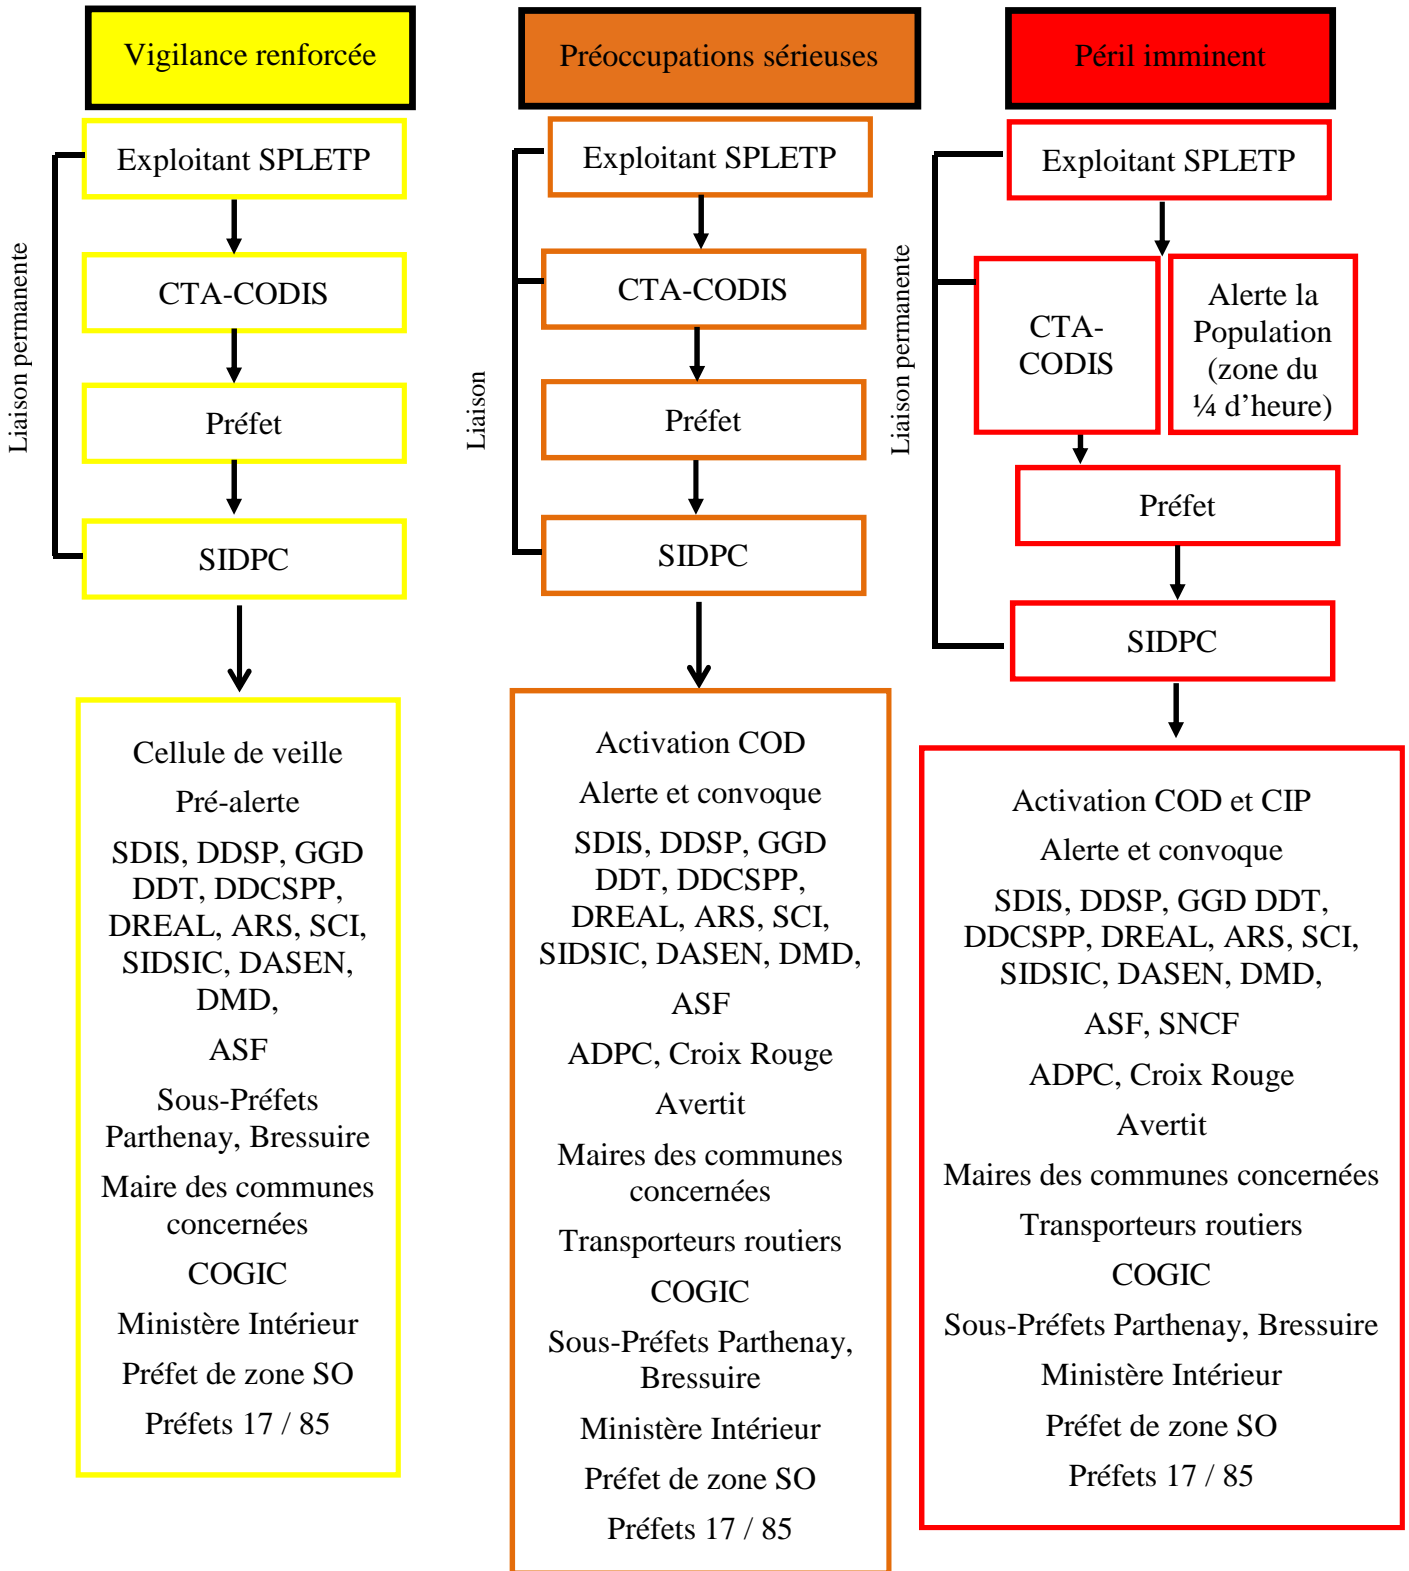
Vigilance renforcée

Liaison permanente

Exploitant SPLETP

CTA-CODIS

Préfet

SIDPC

Cellule de veille

Pré-alerte

SDIS, DDSP, GGD DDT, DDCSPP, DREAL, ARS, SCI, SIDSIC, DASEN, DMD,

ASF

Sous-Préfets Parthenay, Bressuire

Maire des communes concernées

COGIC

Ministère Intérieur

Préfet de zone SO

Préfets 17 / 85

Préoccupations sérieuses

Liaison

Exploitant SPLETP

CTA-CODIS

Préfet

SIDPC

Activation COD

Alerte et convoque

SDIS, DDSP, GGD DDT, DDCSPP, DREAL, ARS, SCI, SIDSIC, DASEN, DMD,

ASF

ADPC, Croix Rouge

Avertit

Maires des communes concernées

Transporteurs routiers

COGIC

Sous-Préfets Parthenay, Bressuire

Ministère Intérieur

Préfet de zone SO

Préfets 17 / 85

Péril imminent

Liaison permanente

Exploitant SPLETP

CTA-CODIS

Alerte la Population (zone du ¼ d'heure)

Préfet

SIDPC

Activation COD et CIP

Alerte et convoque

SDIS, DDSP, GGD DDT, DDCSPP, DREAL, ARS, SCI, SIDSIC, DASEN, DMD,

ASF, SNCF

ADPC, Croix Rouge

Avertit

Maires des communes concernées

Transporteurs routiers

COGIC

Sous-Préfets Parthenay, Bressuire

Ministère Intérieur

Préfet de zone SO

Préfets 17 / 85